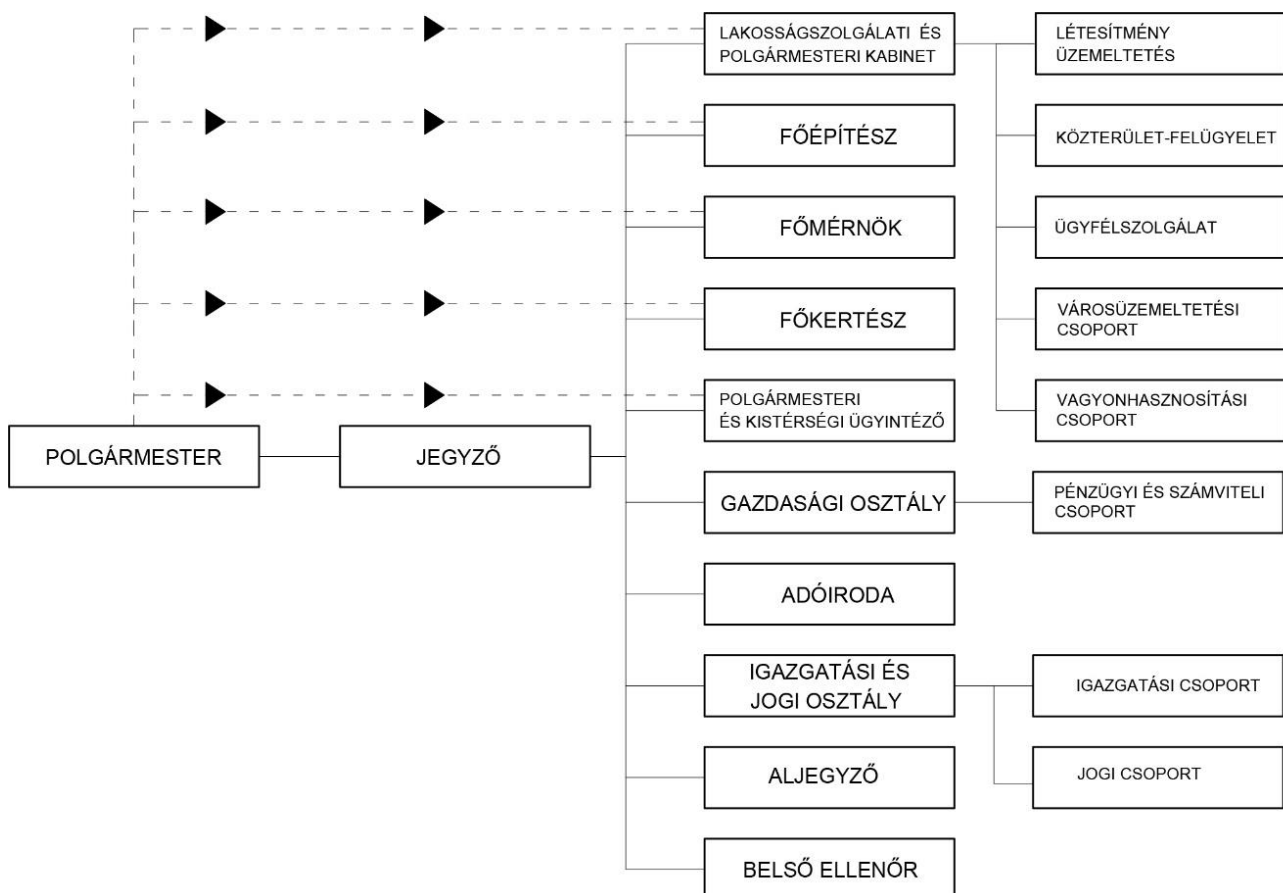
LAKOSSÁGSZOLGÁLATI ÉS POLGÁRMESTERI KABINET

LÉTESÍTMÉNY ÜZEMELTETÉS

FŐÉPÍTÉSZ

KÖZTERÜLET-FELÜGYELET

FŐMÉRNÖK

ÜGYFÉLSZOLGÁLAT

FŐKERTÉSZ

VÁROSÜZEMELTETÉSI CSOPORT

POLGÁRMESTERI ÉS KISTÉRSÉGI ÜGYINTÉZŐ

VAGYONHASZNOSÍTÁSI CSOPORT

POLGÁRMESTER

JEGYZŐ

GAZDASÁGI OSZTÁLY

PÉNZÜGYI ÉS SZÁMVITELI CSOPORT

ADÓIRODA

IGAZGATÁSI ÉS JOGI OSZTÁLY

IGAZGATÁSI CSOPORT

ALJEGYZŐ

JOGI CSOPORT

BELSŐ ELLENŐR